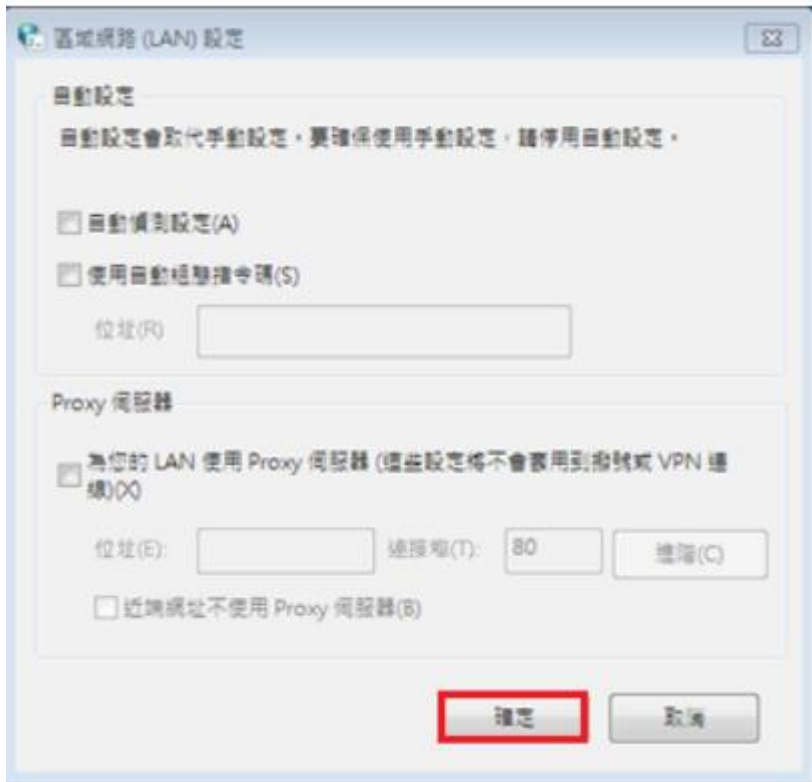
區域網路 (LAN) 設定

自動設定

自動設定會取代手動設定。要確保使用手動設定，請停用自動設定。

自動偵測設定(A)

使用自動組態指令碼(S)

位址(R)

Proxy 伺服器

為您的 LAN 使用 Proxy 伺服器 (這些設定將不會套用到撥號或 VPN 連線)(X)

位址(E):

連接埠(T):

80

進階(C)

近端網址不使用 Proxy 伺服器(B)

確定

取消